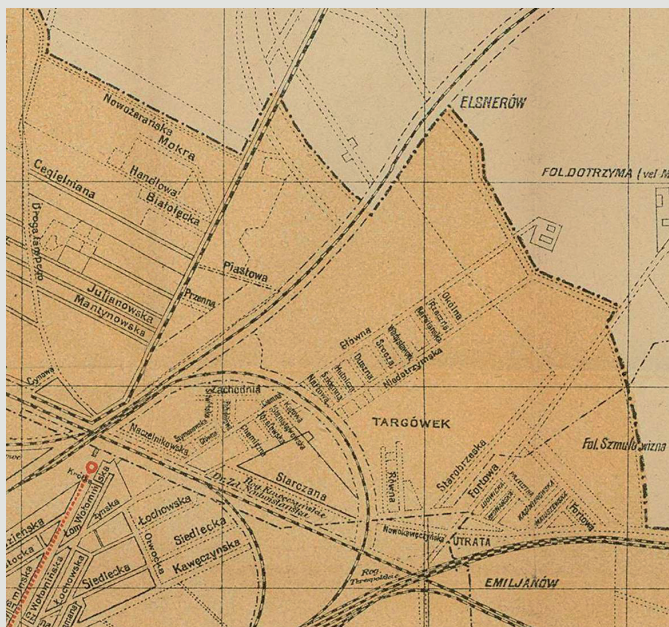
ELSNERÓW

FOLDOTRZYMA (vel M

Nowozeraniska
Mokra
Handlowa
Białołęcka
Cegielniana
Droga Łasprzyk
Przeźna
Piastowa
Juljanowska
Mantynowska
Cynowa
Zachodnia
Naczelnikowska
Oszmiańska
Radzymińska
Pławna
Swojska
Dążyńska
Niedźwiedzka
Niedotrzymska
TARGÓWEK
Fol. Szmulowizna
Starzana
Równa
Staroborzecka
Fortowa
Fortowa
Nowokawęczyńska
UTRATA
EMILJANÓW
Kawęczyńska
Siedlecka
Łochowska
Otwocka
Siedlecka
Łochowska
Wołomińska
Radzymińska
Ząbkowska